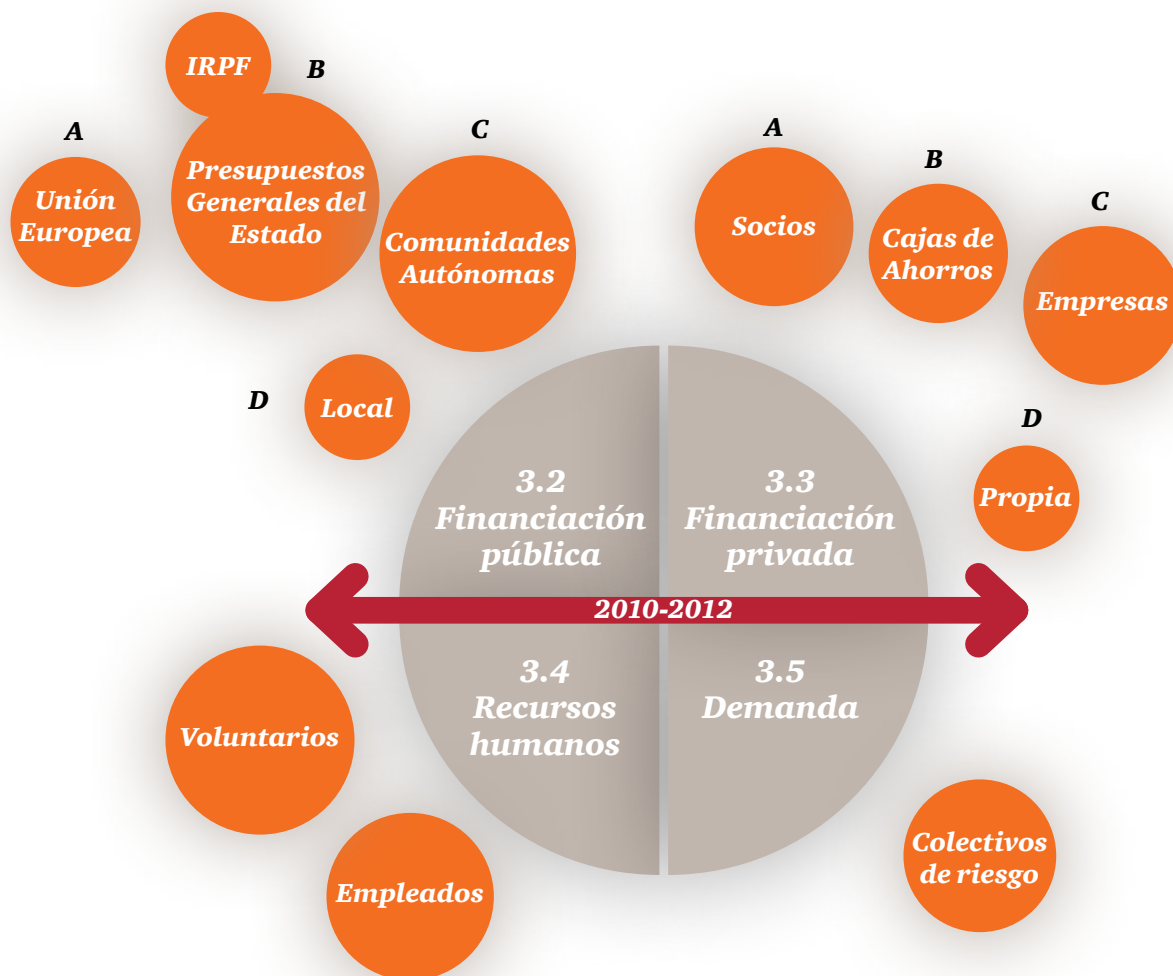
IRPF
B

A
Unión Europea

Presupuestos Generales del Estado

C
Comunidades Autónomas

D
Local

A
Socios

B
Cajas de Ahorros

C
Empresas

D
Propia

3.2 Financiación pública

3.3 Financiación privada

2010-2012

3.4 Recursos humanos

3.5 Demanda

Voluntarios

Empleados

Colectivos de riesgo